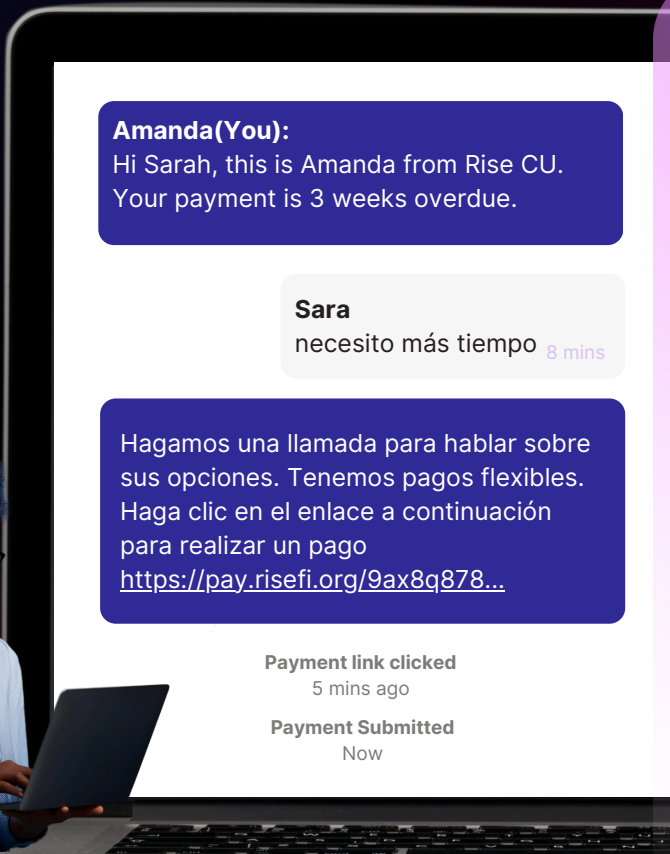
Amanda(You):
Hi Sarah, this is Amanda from Rise CU. Your payment is 3 weeks overdue.

Sara
necesito más tiempo 8 mins

Hagamos una llamada para hablar sobre sus opciones. Tenemos pagos flexibles. Haga clic en el enlace a continuación para realizar un pago https://pay.risefi.org/9ax8q878...

Payment link clicked
5 mins ago

Payment Submitted
Now